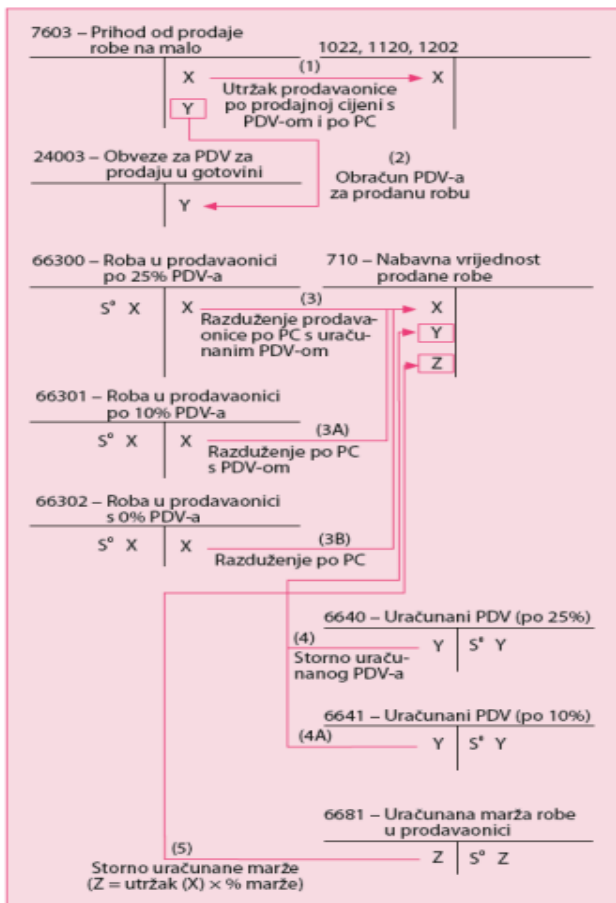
7603 – Prihod od prodaje robe na malo

X

Y

1022, 1120, 1202

X

(1) Utržak prodavaonice po prodajnoj cijeni s PDV-om i po PC

24003 – Obveze za PDV za prodaju u gotovini

Y

(2) Obračun PDV-a za prodanu robu

66300 – Roba u prodavaonici po 25% PDV-a

S° X | X

710 – Nabavna vrijednost prodane robe

X

Y

Z

(3) Razduženje prodavaonice po PC s uračunanim PDV-om

66301 – Roba u prodavaonici po 10% PDV-a

S° X | X

(3A) Razduženje po PC s PDV-om

66302 – Roba u prodavaonici s 0% PDV-a

S° X | X

(3B) Razduženje po PC

6640 – Uračunani PDV (po 25%)

Y | S° Y

(4) Storno uračunanog PDV-a

6641 – Uračunani PDV (po 10%)

(4A)

Y | S° Y

6681 – Uračunana marža robe u prodavaonici

Z | S° Z

(5) Storno uračunane marže (Z = utržak (X) × % marže)